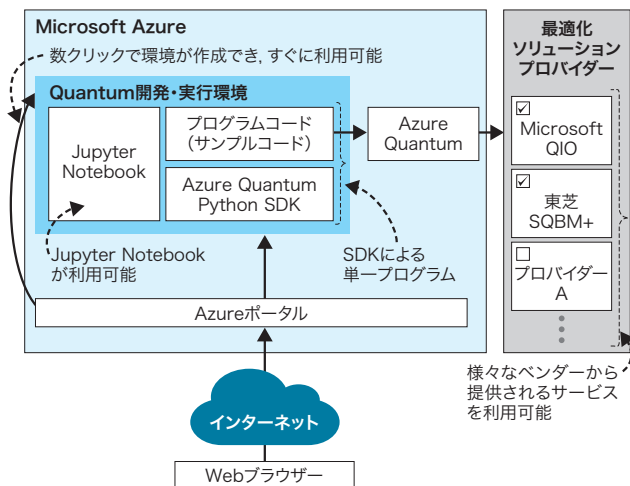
Microsoft Azure

数クリックで環境が作成でき，すぐに利用可能

Quantum開発・実行環境

Jupyter Notebook

プログラムコード（サンプルコード）

Azure Quantum Python SDK

Azure Quantum

Jupyter Notebookが利用可能

SDKによる単一プログラム

Azureポータル

インターネット

Webブラウザー

最適化ソリューションプロバイダー

☑ Microsoft QIO

☑ 東芝 SQBM+

☐ プロバイダー A

様々なベンダーから提供されるサービスを利用可能